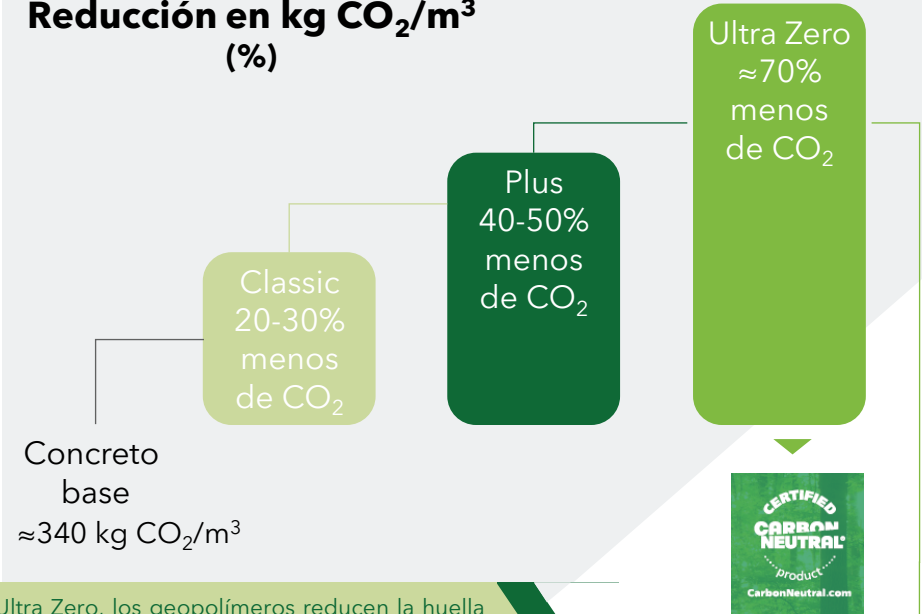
Reducción en kg $CO_2/m^3$ (%)

Ultra Zero ≈70% menos de $CO_2$

Plus 40-50% menos de $CO_2$

Classic 20-30% menos de $CO_2$

Concreto base ≈340 kg $CO_2/m^3$

CERTIFIED CARBON NEUTRAL® product CarbonNeutral.com

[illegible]ltra Zero, los geopolímeros reducen la huella